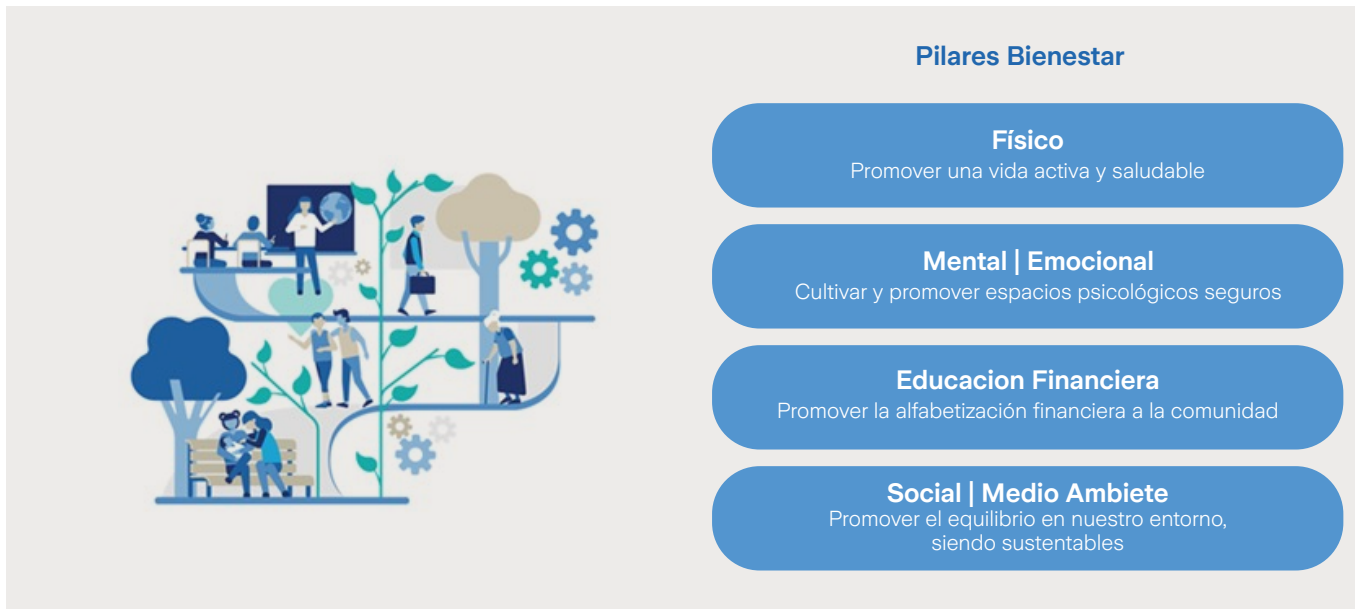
Pilares Bienestar

Físico
Promover una vida activa y saludable

Mental | Emocional
Cultivar y promover espacios psicológicos seguros

Educacion Financiera
Promover la alfabetización financiera a la comunidad

Social | Medio Ambiete
Promover el equilibrio en nuestro entorno, siendo sustentables